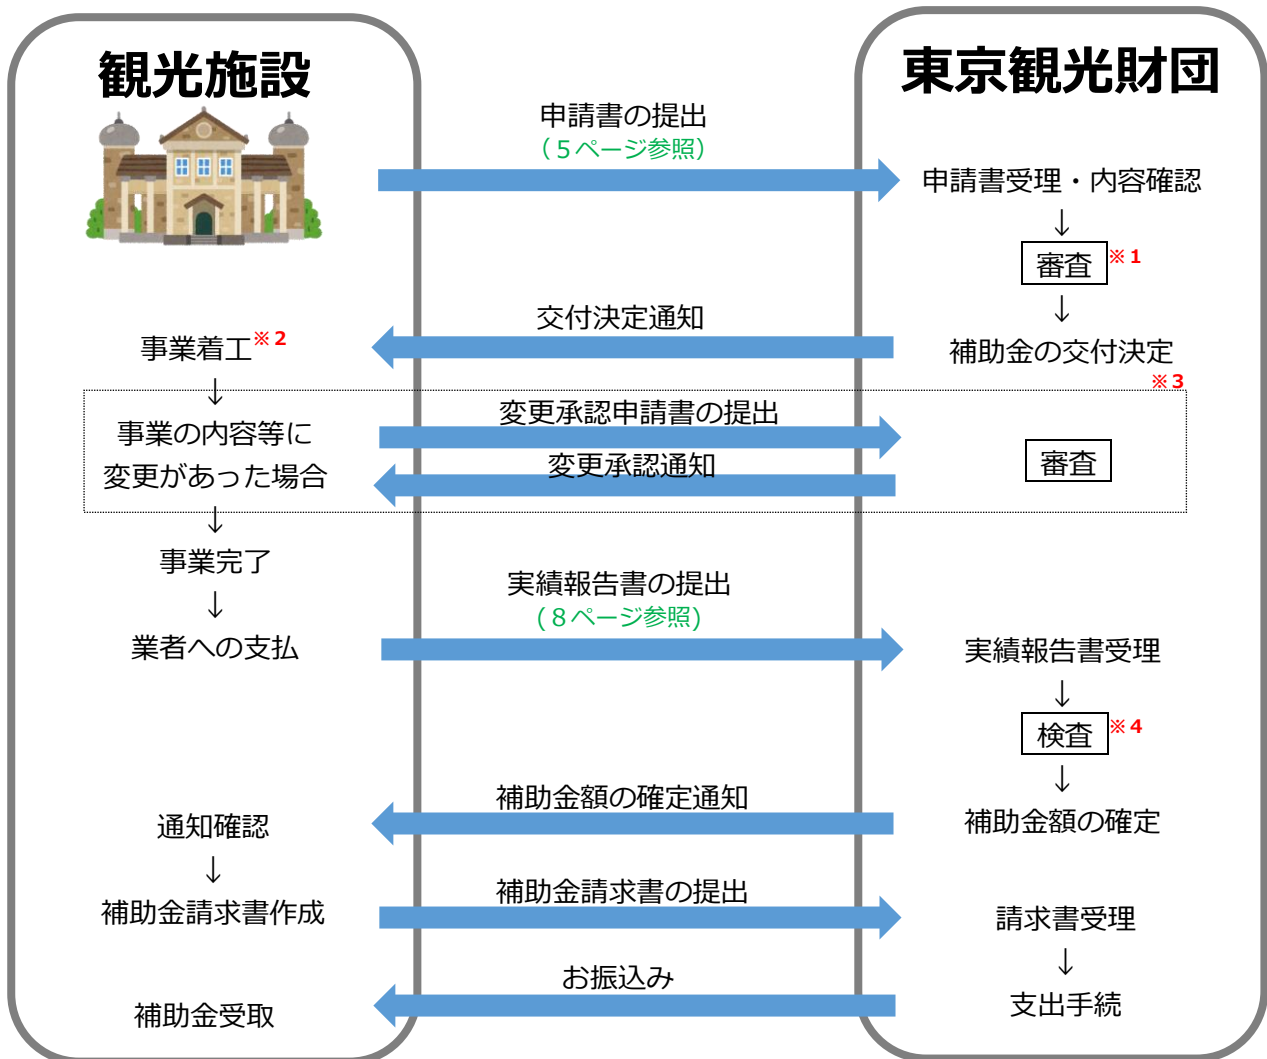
観光施設

東京観光財団

申請書の提出
（5ページ参照）

申請書受理・内容確認
↓
審査※1
↓
交付決定通知

事業着工※2

補助金の交付決定

※3

↓
事業の内容等に変更があった場合

変更承認申請書の提出

変更承認通知

審査

↓
事業完了
↓
業者への支払

実績報告書の提出
（8ページ参照）

実績報告書受理
↓
検査※4
↓
補助金額の確定通知

通知確認
↓
補助金請求書作成

補助金額の確定

補助金請求書の提出

請求書受理
↓
支出手続

お振込み

補助金受取